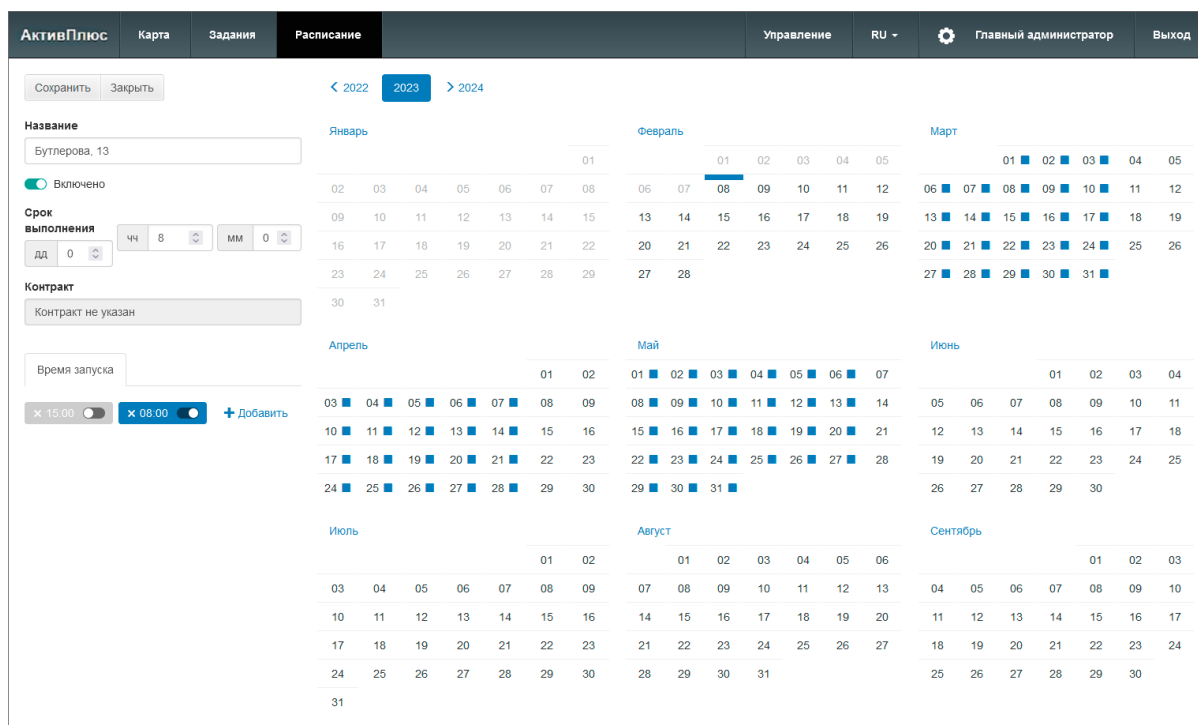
АктивПлюс Карта Задания Расписание Управление RU Главный администратор Выход

Сохранить Закрыть

Название
Бутлерова, 13

Включено

Срок выполнения
дд 0 чч 8 мм 0

Контракт
Контракт не указан

Время запуска

× 15:00 × 08:00 + Добавить

< 2022 2023 > 2024

Январь
01
02 03 04 05 06 07 08
09 10 11 12 13 14 15
16 17 18 19 20 21 22
23 24 25 26 27 28 29
30 31

Февраль
01 02 03 04 05
06 07 08 09 10 11 12
13 14 15 16 17 18 19
20 21 22 23 24 25 26
27 28

Март
01 02 03 04 05
06 07 08 09 10 11 12
13 14 15 16 17 18 19
20 21 22 23 24 25 26
27 28 29 30 31

Апрель
01 02
03 04 05 06 07 08 09
10 11 12 13 14 15 16
17 18 19 20 21 22 23
24 25 26 27 28 29 30

Май
01 02 03 04 05 06 07
08 09 10 11 12 13 14
15 16 17 18 19 20 21
22 23 24 25 26 27 28
29 30 31

Июнь
01 02 03 04
05 06 07 08 09 10 11
12 13 14 15 16 17 18
19 20 21 22 23 24 25
26 27 28 29 30

Июль
01 02
03 04 05 06 07 08 09
10 11 12 13 14 15 16
17 18 19 20 21 22 23
24 25 26 27 28 29 30
31

Август
01 02 03 04 05 06
07 08 09 10 11 12 13
14 15 16 17 18 19 20
21 22 23 24 25 26 27
28 29 30 31

Сентябрь
01 02 03
04 05 06 07 08 09 10
11 12 13 14 15 16 17
18 19 20 21 22 23 24
25 26 27 28 29 30